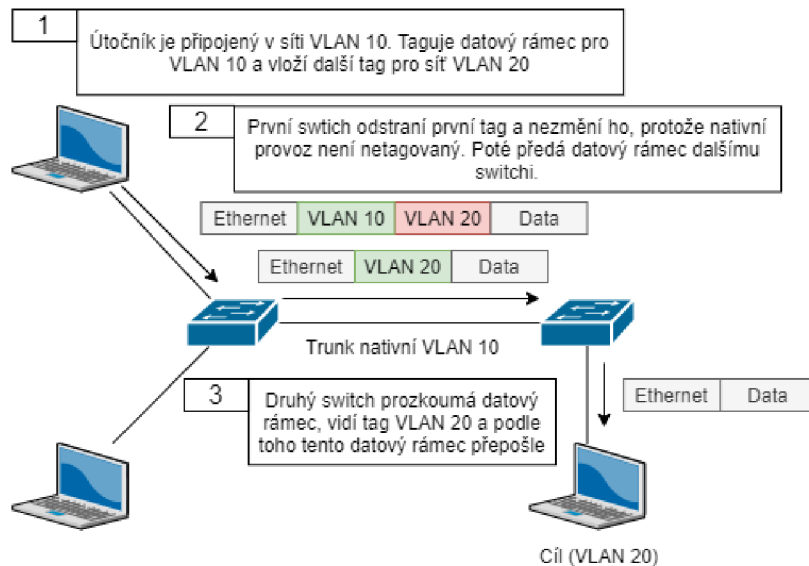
1

Útočník je připojený v síti VLAN 10. Taguje datový rámec pro VLAN 10 a vloží další tag pro síť VLAN 20

2

První swtich odstraní první tag a nezmění ho, protože nativní provoz není netagovaný. Poté předá datový rámec dalšímu switchi.

| Ethernet | VLAN 10 | VLAN 20 | Data |
|---|---|---|---|

| Ethernet | VLAN 20 | Data |
|---|---|---|

Trunk nativní VLAN 10

3

Druhý switch prozkoumá datový rámec, vidí tag VLAN 20 a podle toho tento datový rámec přepošle

| Ethernet | Data |
|---|---|

Cíl (VLAN 20)